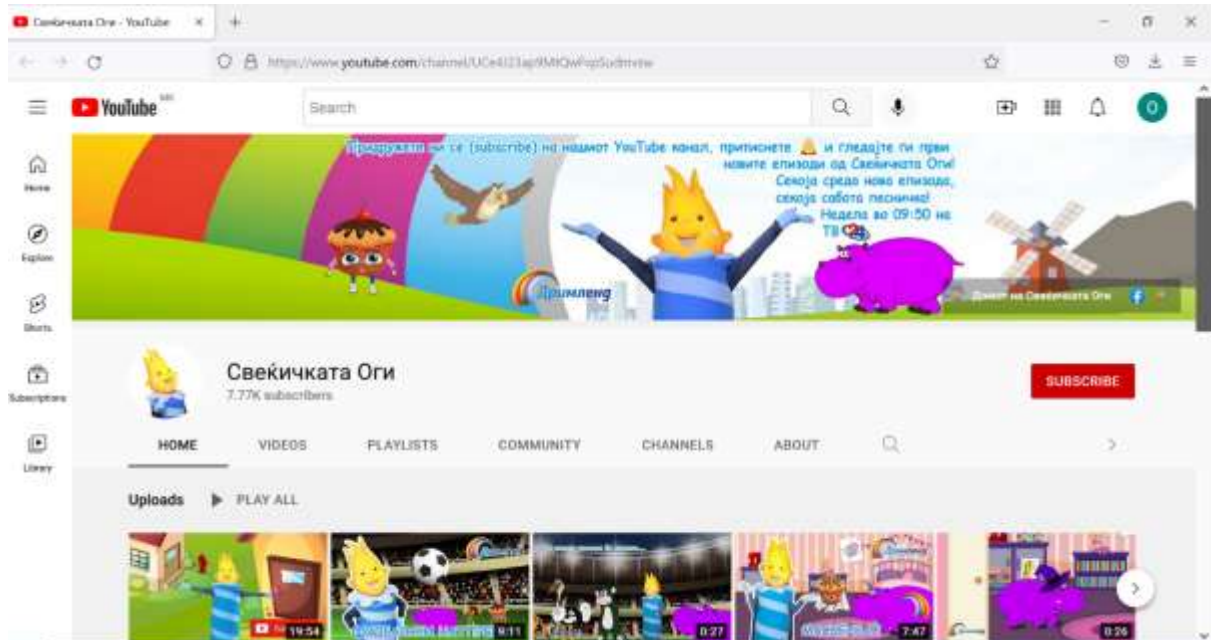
Свеќичката Оги - YouTube

https://www.youtube.com/channel/UCe4I23ap9MtQwFqp5odmvw

YouTube MK

Search

Home

Explore

Shorts

Subscriptions

Library

Придружете ни се (subscribe) на нашиот YouTube канал, притиснете и гледајте ги први новите епизоди од Свеќичката Оги! Секоја среда нова епизода, секоја сабота песничка! Недела во 09:50 на ТВ

Дримленд

Дружи на Свеќичката Оги

Свеќичката Оги

7.77K subscribers

SUBSCRIBE

HOME

VIDEOS

PLAYLISTS

COMMUNITY

CHANNELS

ABOUT

Uploads

PLAY ALL

19:54

9:11

0:27

7:47

0:26